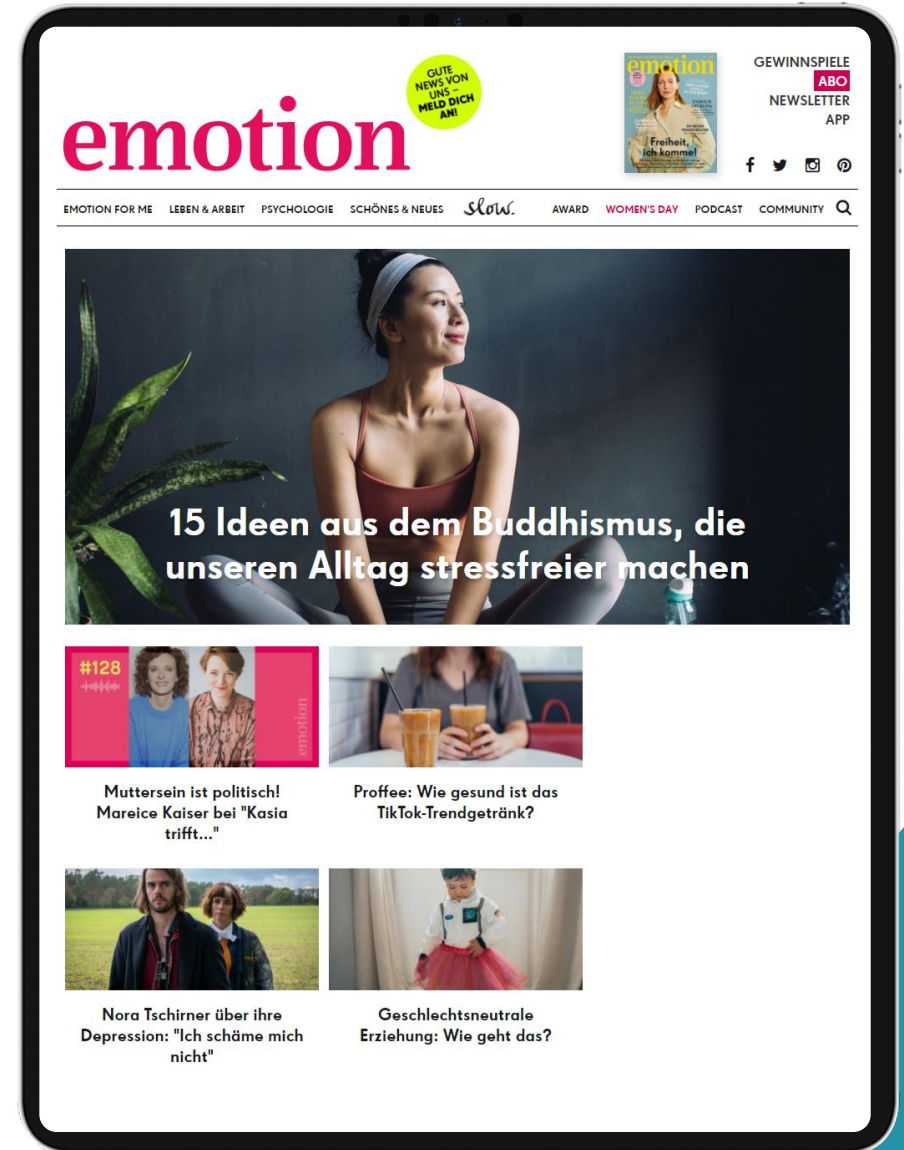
emotion

GUTE NEWS VON UNS – MELD DICH AN!

emotion
Freiheit, ich komme!

GEWINNSPIELE
ABO
NEWSLETTER
APP

EMOTION FOR ME LEBEN & ARBEIT PSYCHOLOGIE SCHÖNES & NEUES slow. AWARD WOMEN'S DAY PODCAST COMMUNITY

15 Ideen aus dem Buddhismus, die unseren Alltag stressfreier machen

#128
emotion

Muttersein ist politisch! Mareice Kaiser bei "Kasia trifft..."

Proffee: Wie gesund ist das TikTok-Trendgetränk?

Nora Tschirner über ihre Depression: "Ich schäme mich nicht"

Geschlechtsneutrale Erziehung: Wie geht das?